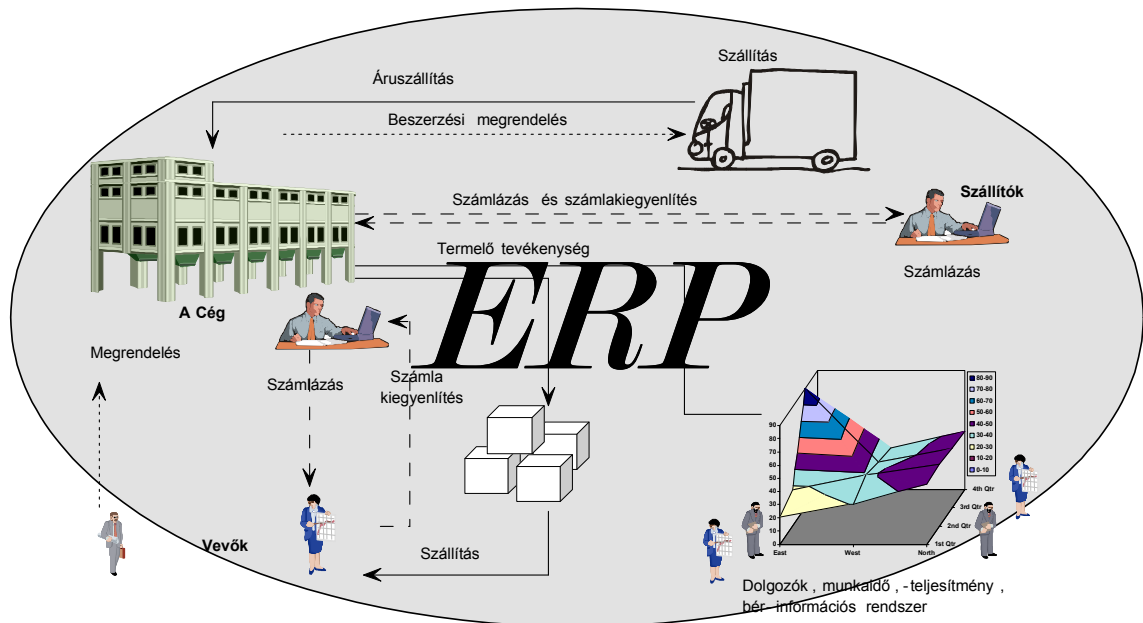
Szállítás

Áruszállítás

Beszerzési megrendelés

Számlázás és számlakiegyenlítés

Szállítók

Számlázás

Termelő tevékenység

ERP

A Cég

Megrendelés

Számlázás

Számla kiegyenlítés

Vevők

Szállítás

| 80-90 |
|---|
| 70-80 |
| 60-70 |
| 50-60 |
| 40-50 |
| 30-40 |
| 20-30 |
| 10-20 |
| 0-10 |

90 80 70 60 50 40 30 20 10 0

East West North

1st Qtr 2nd Qtr 3rd Qtr 4th Qtr

Dolgozók , munkaidő , -teljesítmény , bér információs rendszer